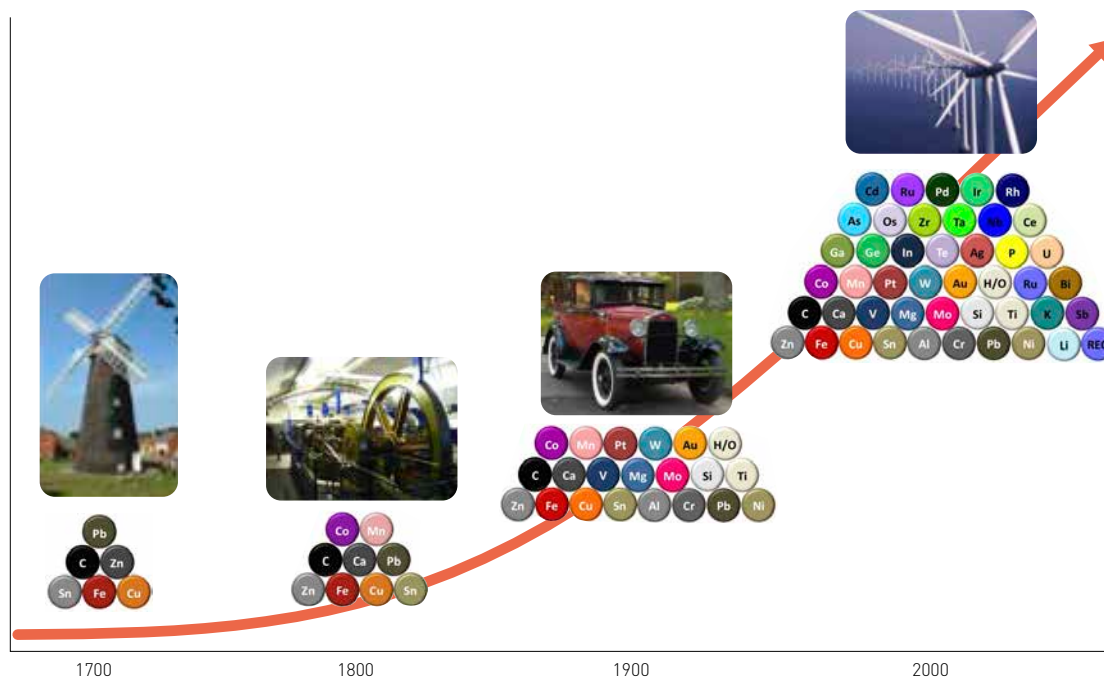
Cd Ru Pd Ir Rh
As Os Zr Ta Nb Ce
Ga Ge In Te Ag P U
Co Mn Pt W Au H/O Ru Bi
C Ca V Mg Mo Si Ti K Sb
Zn Fe Cu Sn Al Cr Pb Ni Li REE

Co Mn Pt W Au H/O
C Ca V Mg Mo Si Ti
Zn Fe Cu Sn Al Cr Pb Ni

Pb
C Zn
Sn Fe Cu

Co Mn
C Ca Pb
Zn Fe Cu Sn

1700 1800 1900 2000